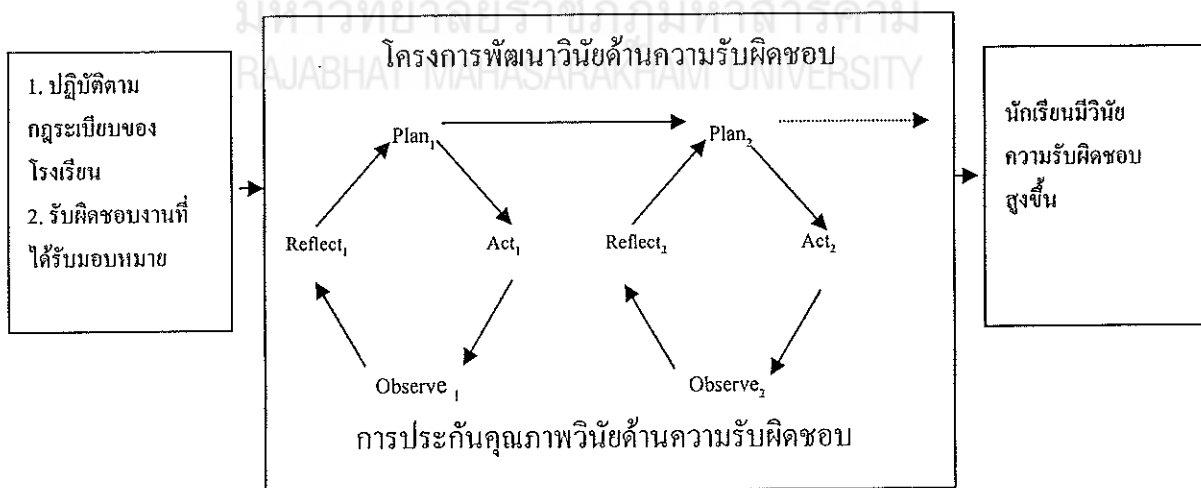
มหาวิทยาลัยราชภัฏมหาสารคาม
RAJABHAT MAHASARAKHAM UNIVERSITY

1. ปฏิบัติตามกฎระเบียบของโรงเรียน
2. รับผิดชอบงานที่ได้รับมอบหมาย

โครงการพัฒนาวินัยด้านความรับผิดชอบ

Plan$_1$
Act$_1$
Observe$_1$
Reflect$_1$

Plan$_2$
Act$_2$
Observe$_2$
Reflect$_2$

การประกันคุณภาพวินัยด้านความรับผิดชอบ

นักเรียนมีวินัยความรับผิดชอบสูงขึ้น